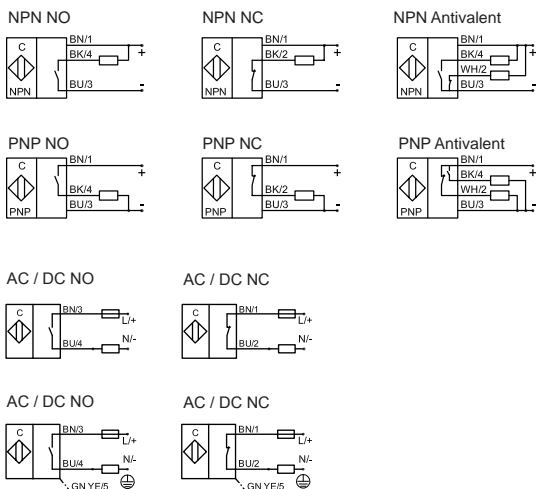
NPN NO
C
NPN
BN/1
BK/4
BU/3
+
-

NPN NC
C
NPN
BN/1
BK/2
BU/3
+
-

NPN Antivalent
C
NPN
BN/1
BK/4
WH/2
BU/3
+
-

PNP NO
C
PNP
BN/1
BK/4
BU/3
+
-

PNP NC
C
PNP
BN/1
BK/2
BU/3
+
-

PNP Antivalent
C
PNP
BN/1
BK/4
WH/2
BU/3
+
-

AC / DC NO
C
BN/3
BU/4
L/+
N/-

AC / DC NC
C
BN/1
BU/2
L/+
N/-

AC / DC NO
C
BN/3
BU/4
GN YE/5
L/+
N/-

AC / DC NC
C
BN/1
BU/2
GN YE/5
L/+
N/-